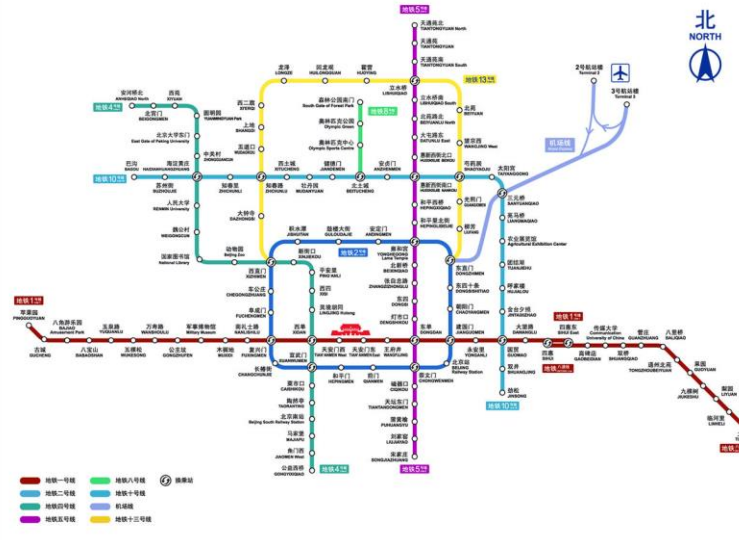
北
NORTH

地铁5号线
天通苑北
TIANTONGYUAN North
天通苑
TIANTONGYUAN
天通苑南
TIANTONGYUAN South
地铁13号线
立水桥
LISHUIQIAO
立水桥南
LISHUIQIAO South
北苑路北
BEIYUANLU North
大屯路东
DATUNLU East
惠新西街北口
HUIXINXIJIE BEIKOU
惠新西街南口
HUIXINXIJIE NANKOU
和平西桥
HEPINGXIQIAO
和平里北街
HEPINGLIBEIJIE
雍和宫
YONGHEGONG Lama Temple
北新桥
BEIXINQIAO
张自忠路
ZHANGZIZHONGLU
东四
DONGSI
灯市口
DENGSHIKOU
东单
DONGDAN
崇文门
CHONGWENMEN
磁器口
CIQIKOU
天坛东门
TIANTANDONGMEN
蒲黄榆
PUHUANGYU
刘家窑
LIUJIAYAO
宋家庄
SONGJIAZHUANG
地铁5号线

2号航站楼
Terminal 2
3号航站楼
Terminal 3
机场线
Airport Express

龙泽
LONGZE
回龙观
HUILONGGUAN
霍营
HUOYING
北苑
BEIYUAN
望京西
WANGJING West
芍药居
SHAOYAOJU
光熙门
GUANGXIMEN
柳芳
LIUFANG
东直门
DONGZHIMEN
太阳宫
TAIYANGGONG
三元桥
SANYUANQIAO
亮马桥
LIANGMAQIAO
农业展览馆
Agricultural Exhibition Center
团结湖
TUANJIEHU
呼家楼
HUJIALOU
金台夕照
JINTAIXIZHAO
国贸
GUOMAO
双井
SHUANGJING
劲松
JINSONG
地铁10号线

地铁8号线
森林公园南门
South Gate of Forest Park
奥林匹克公园
Olympic Green
奥林匹克中心
Olympic Sports Center
北土城
BEITUCHENG

西二旗
XI'ERQI
上地
SHANGDI
五道口
WUDAOKOU
清华东路西口
地铁4号线
安河桥北
ANHEQIAO North
北宫门
BEIGONGMEN
西苑
XIYUAN
圆明园
YUANMINGYUAN Park
北京大学东门
East Gate of Peking University
中关村
ZHONGGUANCUN
海淀黄庄
HAIDIANHUANGZHUANG
地铁10号线
巴沟
BAGOU
苏州街
SUZHOUJIE
人民大学
RENMIN University
魏公村
WEIGONGCUN
国家图书馆
National Library
动物园
Beijing Zoo
知春路
ZHICHUNLU
知春里
ZHICHUNLI
大钟寺
DAZHONGSI
西土城
XITUCHENG
牡丹园
MUDANYUAN
健德门
JIANDEMEN
安贞门
ANZHENMEN

积水潭
JISHUITAN
鼓楼大街
GULOUDAJIE
安定门
ANDINGMEN
地铁2号线
西直门
XIZHIMEN
车公庄
CHEGONGZHUANG
阜成门
FUCHENGMEN
平安里
PING'ANLI
西四
XISI
灵境胡同
LINGJING Hutong
复兴门
FUXINGMEN
西单
XIDAN
天安门西
TIAN'ANMEN West
天安门东
TIAN'ANMEN East
王府井
WANGFUJING
长椿街
CHANGCHUNJIE
宣武门
XUANWUMEN
和平门
HEPINGMEN
前门
QIANMEN
北京站
Beijing Railway Station
建国门
JIANGUOMEN
朝阳门
CHAOYANGMEN
东四十条
DONGSISHITIAO
东直门
DONGZHIMEN

地铁1号线
苹果园
PINGGUOYUAN
古城
GUCHENG
八角游乐园
BAJIAO Amusement Park
八宝山
BABAOSHAN
玉泉路
YUQUANLU
五棵松
WUKESONG
万寿路
WANSHOULU
公主坟
GONGZHUFEN
军事博物馆
Military Museum
木樨地
MUXIDI
南礼士路
NANLISHILU
永安里
YONG'ANLI
大望路
DAWANGLU
四惠
SIHUI
四惠东
SIHUI East
地铁1号线
八通线
高碑店
GAOBEIDIAN
传媒大学
Communication University of China
双桥
SHUANGQIAO
管庄
GUANZHUANG
八里桥
BALIQIAO
通州北苑
TONGZHOUBEIYUAN
果园
GUOYUAN
九棵树
JIUKESHU
梨园
LIYUAN
临河里
LINHELI

菜市口
CAISHIKOU
陶然亭
TAORANTING
北京南站
Beijing South Railway Station
马家堡
MAJIAPU
角门西
JIAOMEN West
公益西桥
GONGYIXIQIAO
地铁4号线

地铁一号线
地铁八号线
换乘站
地铁二号线
地铁十号线
地铁四号线
机场线
地铁五号线
地铁十三号线